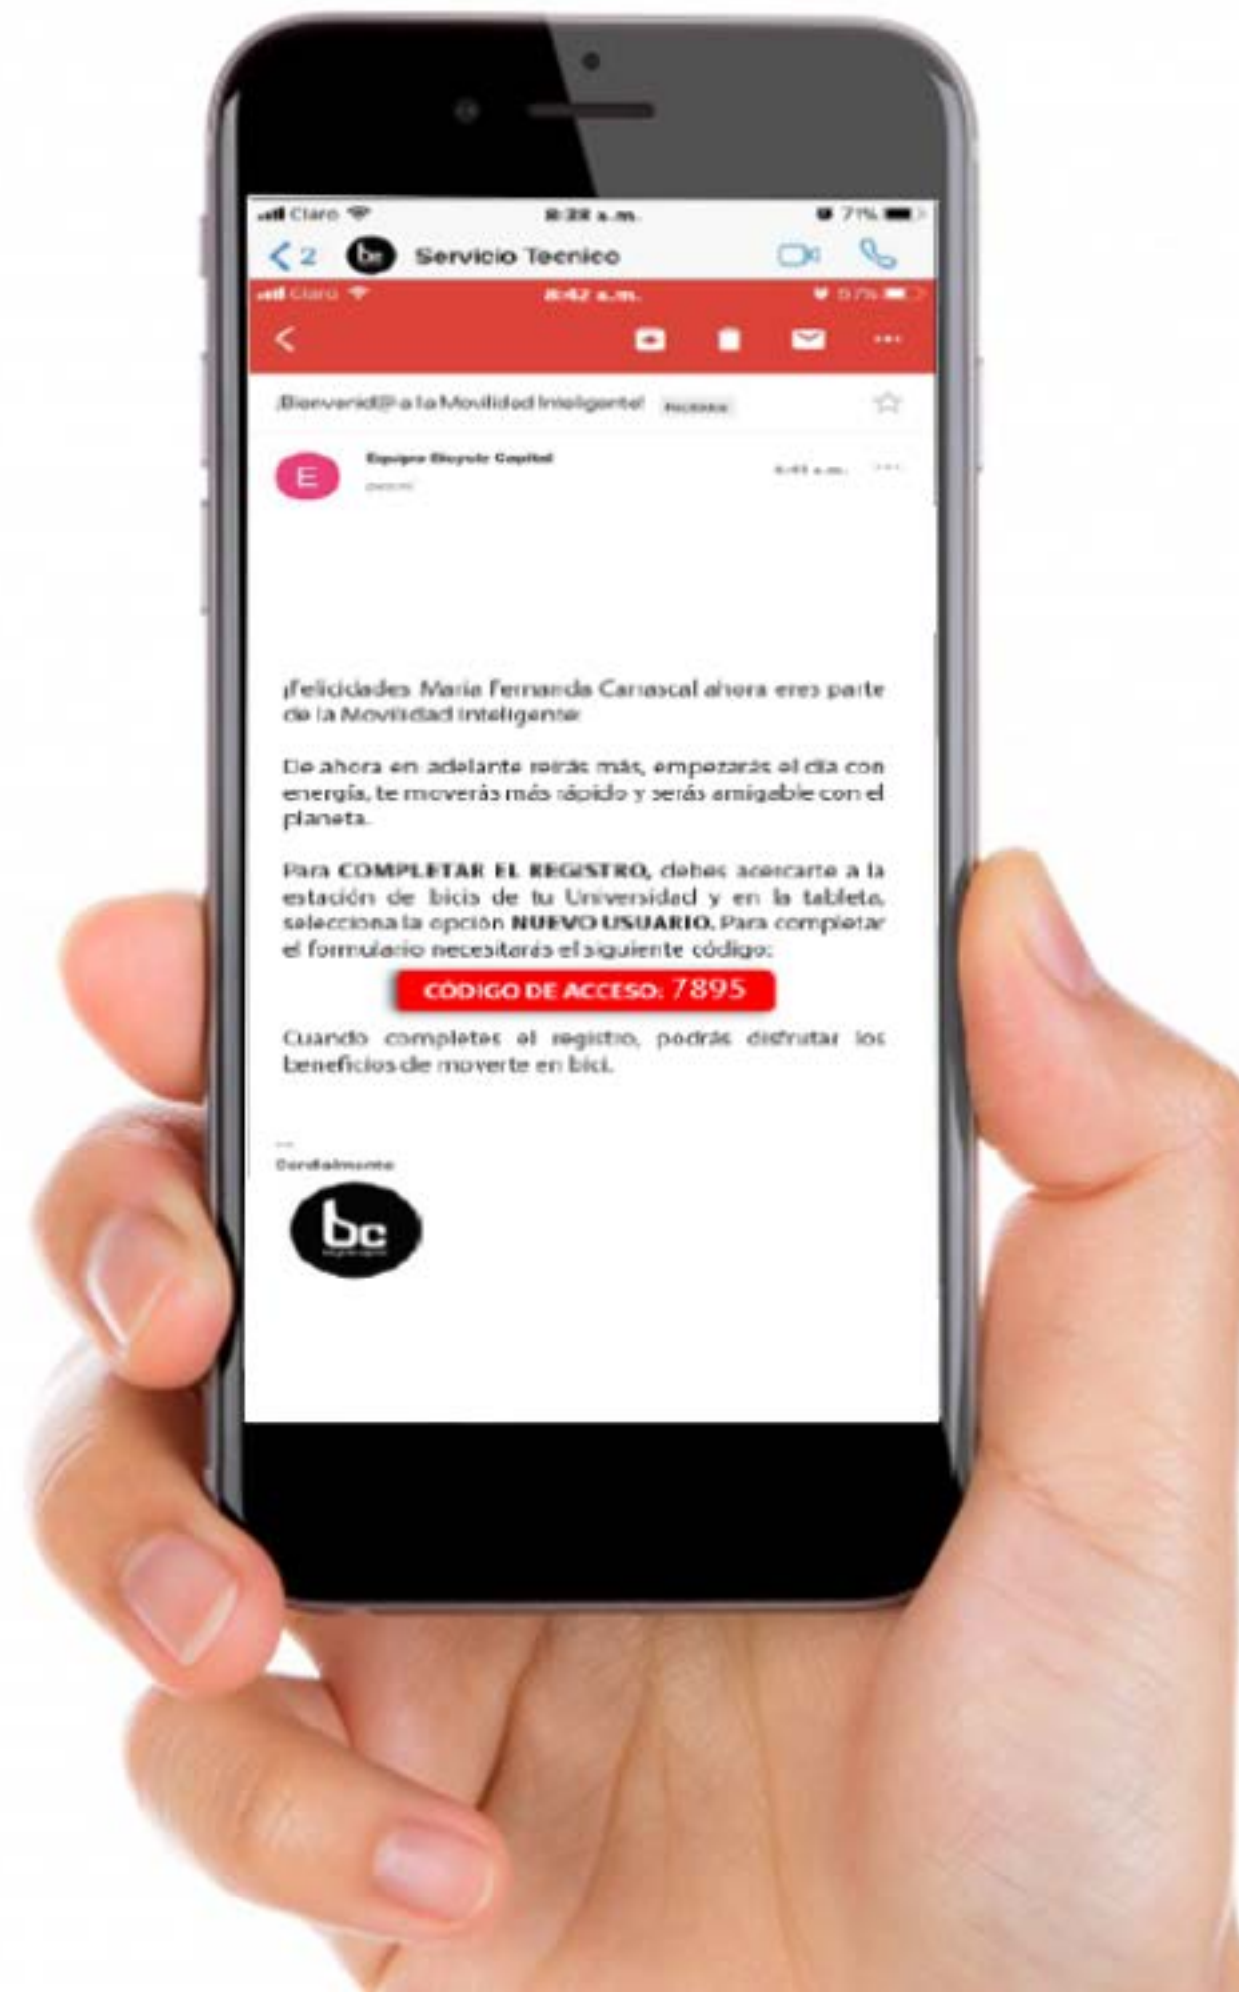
Claro 8:38 a.m. 71%

< 2 bc Servicio Tecnico

Claro 8:42 a.m. 57%

<

Bienvenid@ a la Movilidad Inteligente! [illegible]

E Equipo Bicycle Capital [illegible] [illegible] a.m.

¡Felicidades Maria Fernanda Carrascal ahora eres parte de la Movilidad inteligente

De ahora en adelante serás más, empezarás el dia con energía, te moverás más rápido y serás amigable con el planeta.

Para COMPLETAR EL REGISTRO, debes acercarte a la estación de bicis de tu Universidad y en la tableta, selecciona la opción NUEVO USUARIO. Para completar el formulario necesitarás el siguiente código:

CÓDIGO DE ACCESO: 7895

Cuando completes el registro, podrás disfrutar los beneficios de moverte en bici.

--
Cordialmente

bc